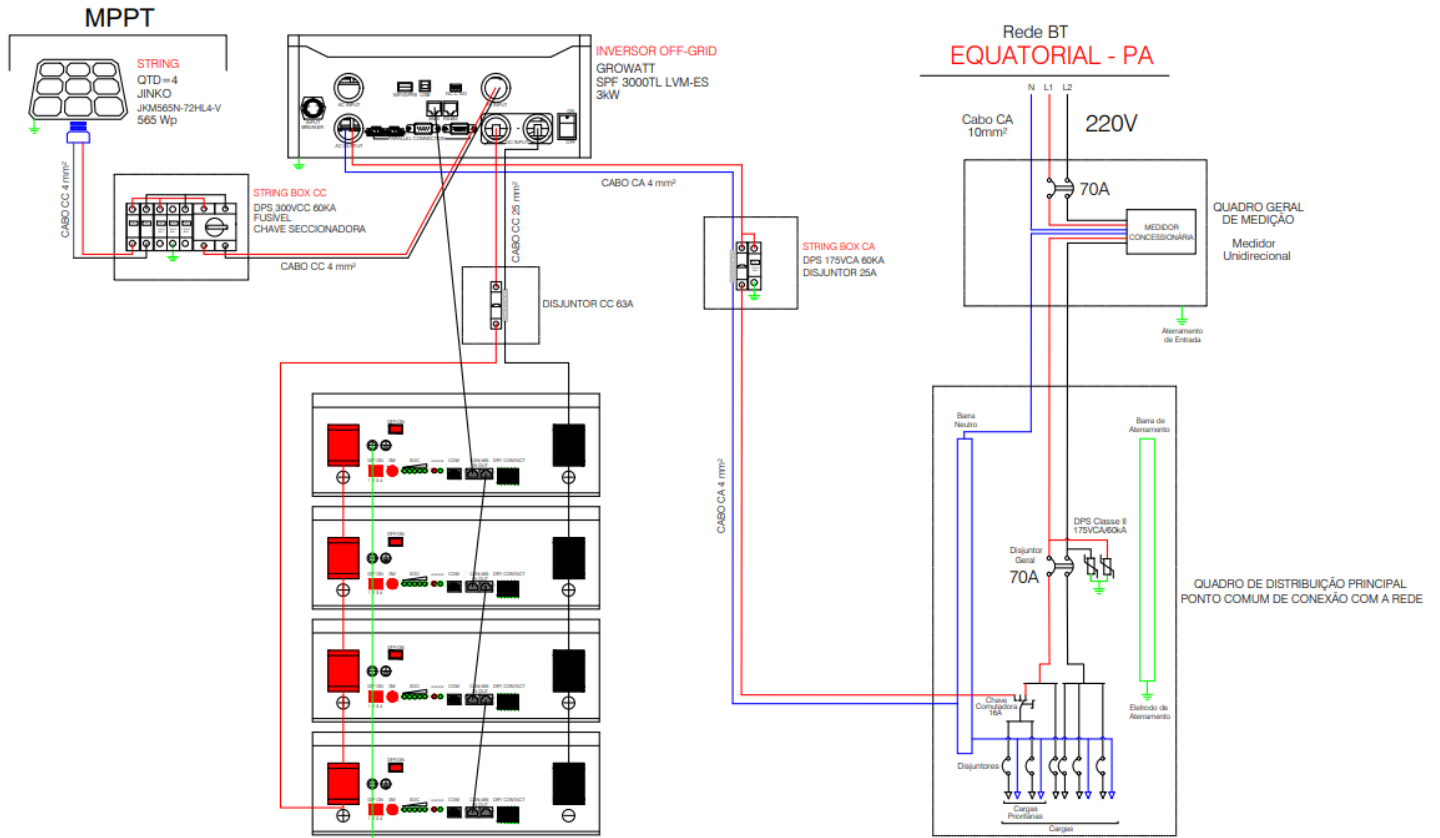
MPPT

STRING
QTD=4
JINKO
JKM565N-72HL4-V
565 Wp

CABO CC 4 mm²

STRING BOX CC
DPS 300VCC 60KA
FUSÍVEL
CHAVE SECCIONADORA

CABO CC 4 mm²

INVERSOR OFF-GRID
GROWATT
SPF 3000TL LVM-ES
3kW

CABO CA 4 mm²

CABO CC 25 mm²

DISJUNTOR CC 63A

STRING BOX CA
DPS 175VCA 60KA
DISJUNTOR 25A

CABO CA 4 mm²

Rede BT
EQUATORIAL - PA

N L1 L2

Cabo CA
10mm²

220V

70A

MEDIDOR
CONCESSIONÁRIA

QUADRO GERAL
DE MEDIÇÃO

Medidor
Unidirecional

Aterramento
de Entrada

Barra
Neutro

Barra de
Aterramento

DPS Classe II
175VCA/60kA

Disjuntor
Geral
70A

QUADRO DE DISTRIBUIÇÃO PRINCIPAL
PONTO COMUM DE CONEXÃO COM A REDE

Chave
Comutadora
16A

Eletrodo de
Aterramento

Disjuntores

Cargas
Prioritárias

Cargas